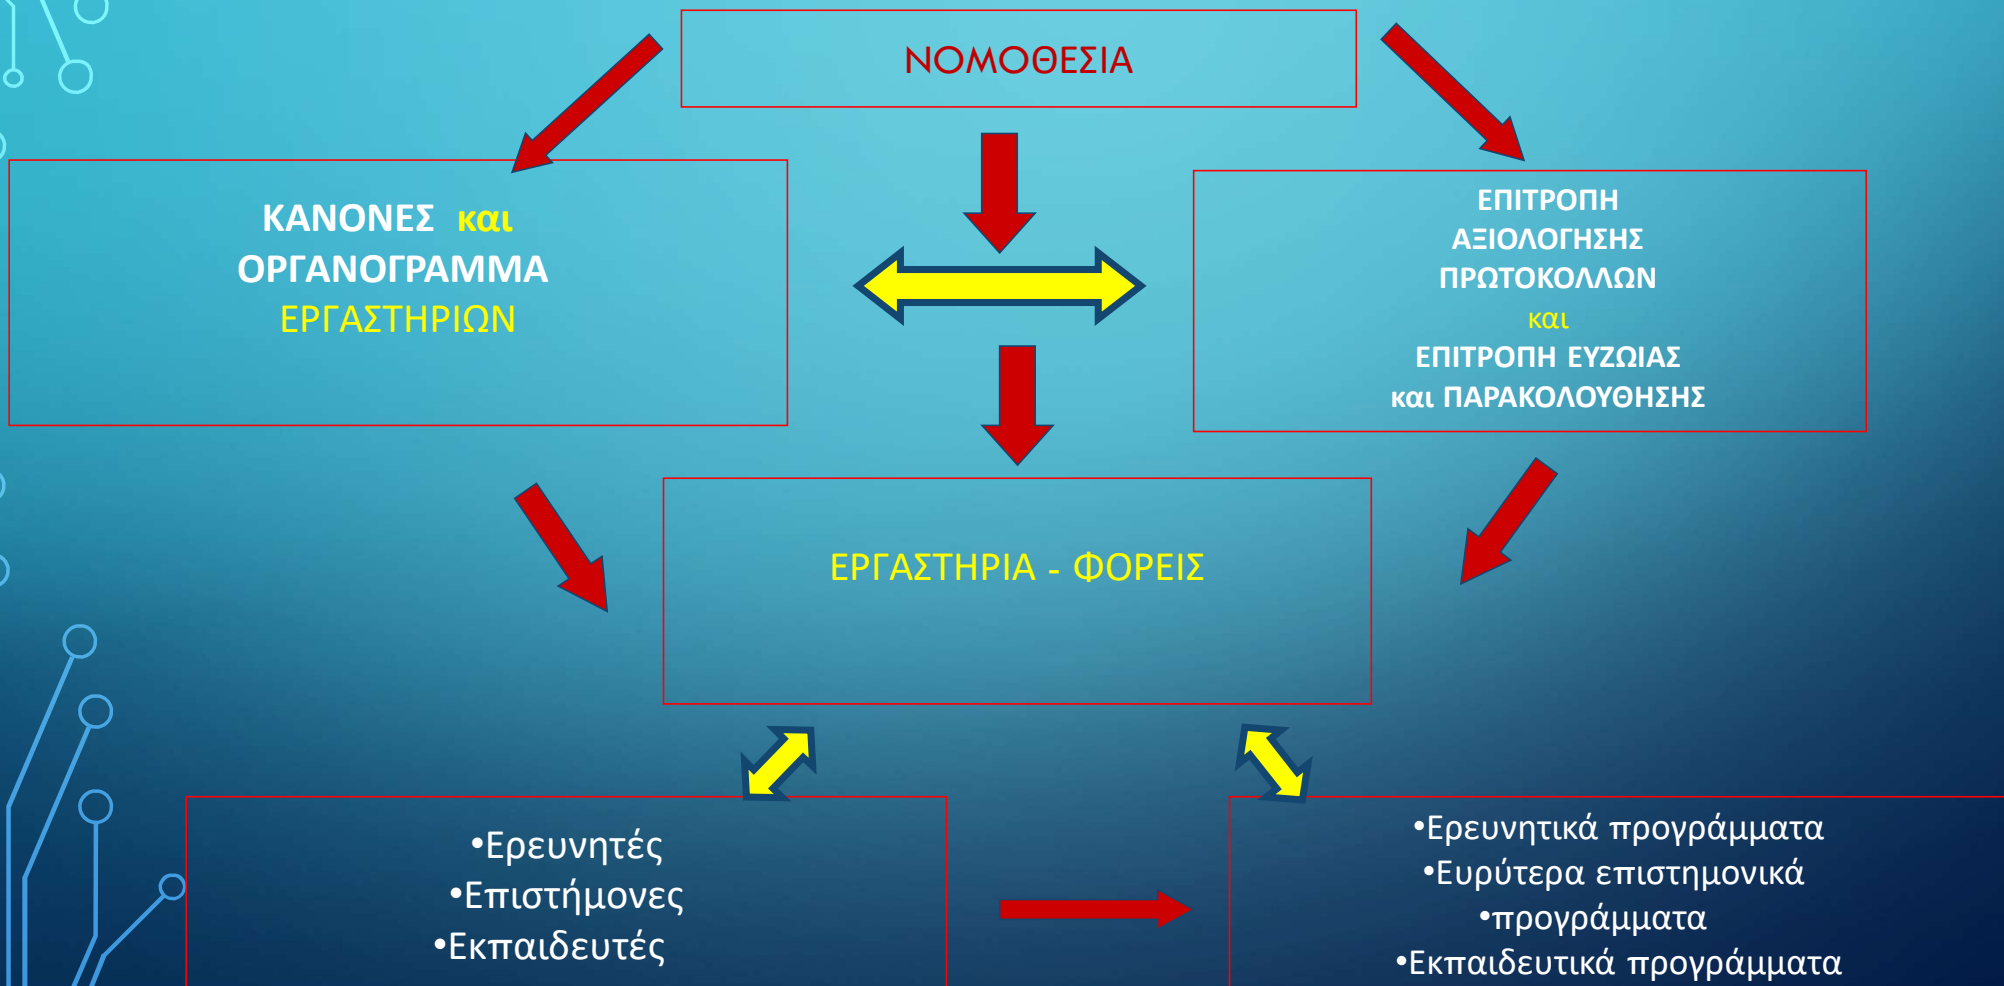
ΝΟΜΟΘΕΣΙΑ

ΚΑΝΟΝΕΣ και
ΟΡΓΑΝΟΓΡΑΜΜΑ
ΕΡΓΑΣΤΗΡΙΩΝ

ΕΠΙΤΡΟΠΗ
ΑΞΙΟΛΟΓΗΣΗΣ
ΠΡΩΤΟΚΟΛΛΩΝ
και
ΕΠΙΤΡΟΠΗ ΕΥΖΩΙΑΣ
και ΠΑΡΑΚΟΛΟΥΘΗΣΗΣ

ΕΡΓΑΣΤΗΡΙΑ - ΦΟΡΕΙΣ

•Ερευνητές
•Επιστήμονες
•Εκπαιδευτές

•Ερευνητικά προγράμματα
•Ευρύτερα επιστημονικά
•προγράμματα
•Εκπαιδευτικά προγράμματα